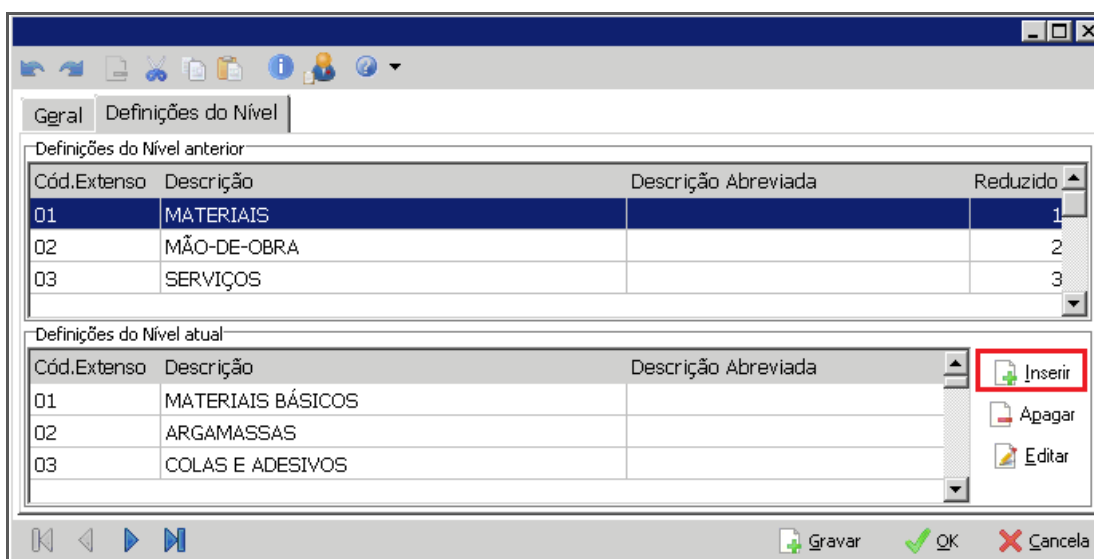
Geral | Definições do Nível

Definições do Nível anterior

| Cód.Extenso | Descrição | Descrição Abreviada | Reduzido |
|---|---|---|---|
| 01 | MATERIAIS | | 1 |
| 02 | MÃO-DE-OBRA | | 2 |
| 03 | SERVIÇOS | | 3 |

Definições do Nível atual

| Cód.Extenso | Descrição | Descrição Abreviada |
|---|---|---|
| 01 | MATERIAIS BÁSICOS | |
| 02 | ARGAMASSAS | |
| 03 | COLAS E ADESIVOS | |

Inserir
Apagar
Editar

Gravar
OK
Cancela